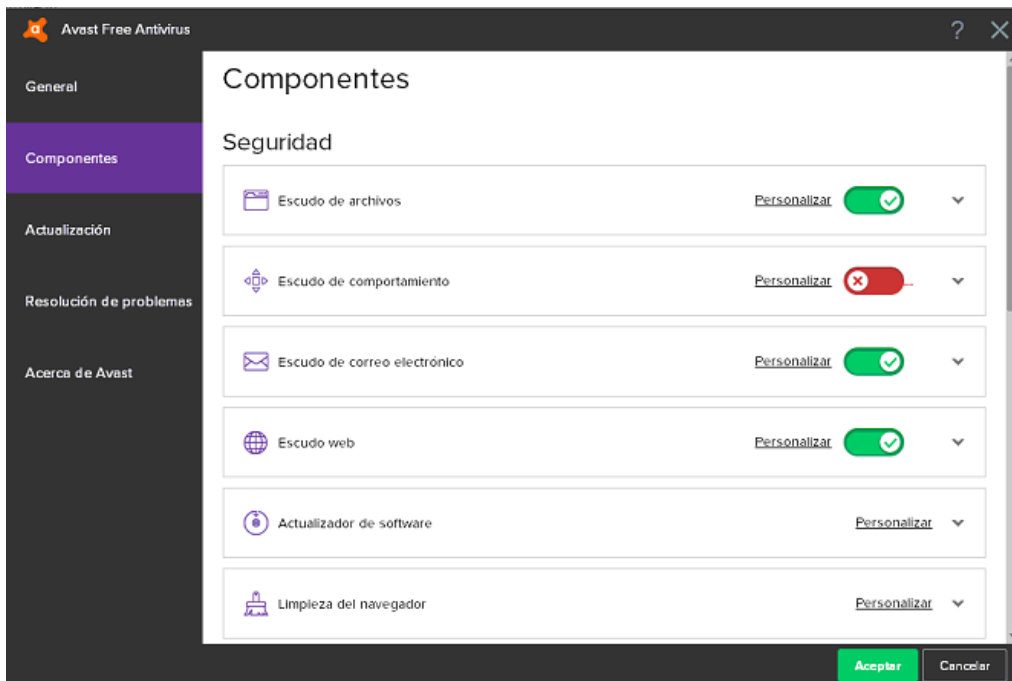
Avast Free Antivirus

?

General

Componentes

Actualización

Resolución de problemas

Acerca de Avast

Componentes

Seguridad

Escudo de archivos Personalizar

Escudo de comportamiento Personalizar

Escudo de correo electrónico Personalizar

Escudo web Personalizar

Actualizador de software Personalizar

Limpieza del navegador Personalizar

Aceptar Cancelar